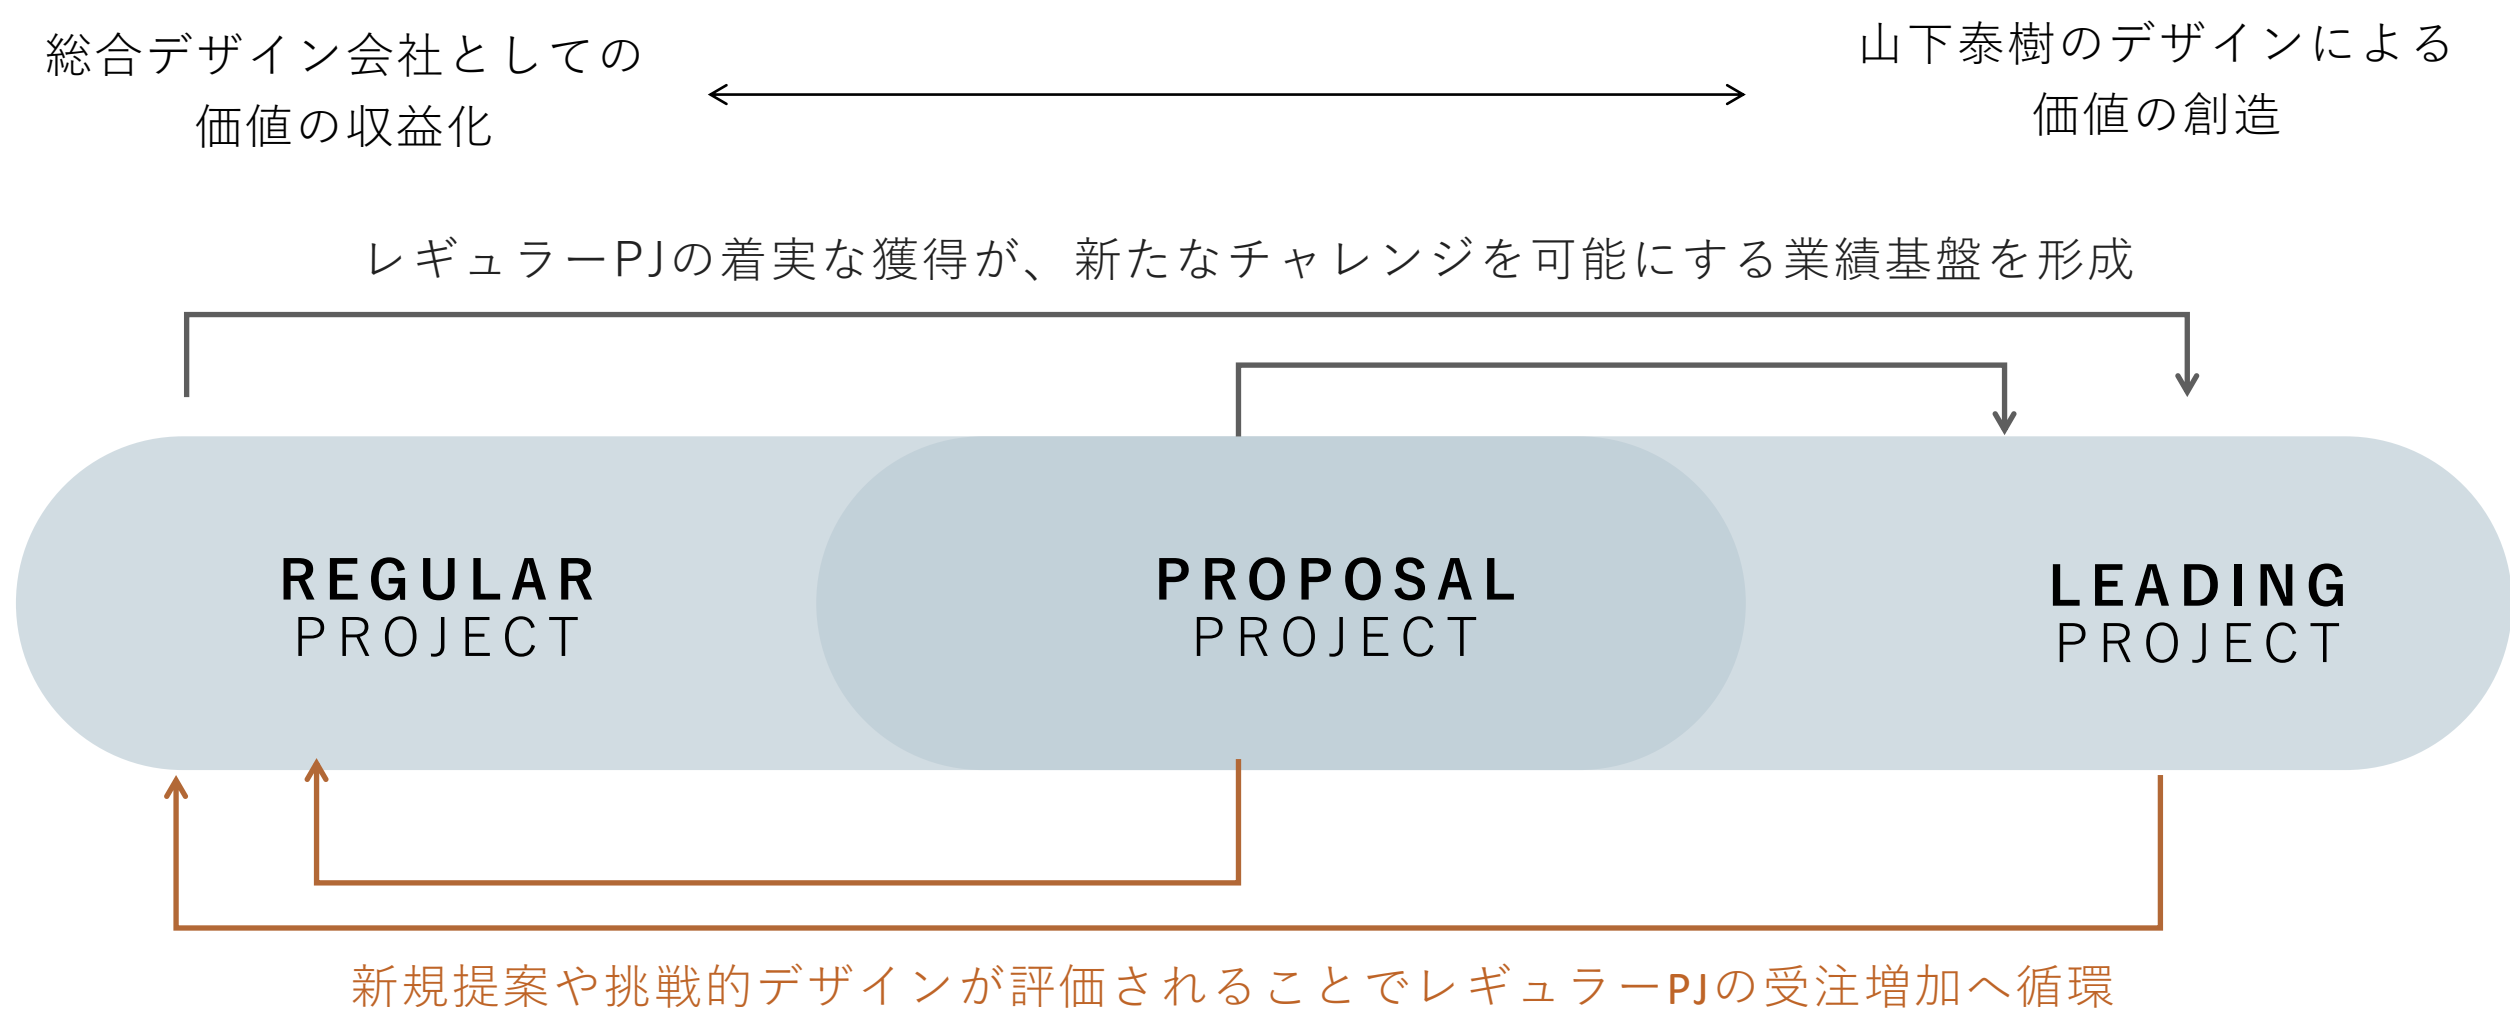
総合デザイン会社としての
価値の収益化

山下泰樹のデザインによる
価値の創造

レギュラーPJの着実な獲得が、新たなチャレンジを可能にする業績基盤を形成

REGULAR
PROJECT

PROPOSAL
PROJECT

LEADING
PROJECT

新規提案や挑戦的デザインが評価されることでレギュラーPJの受注増加へ循環